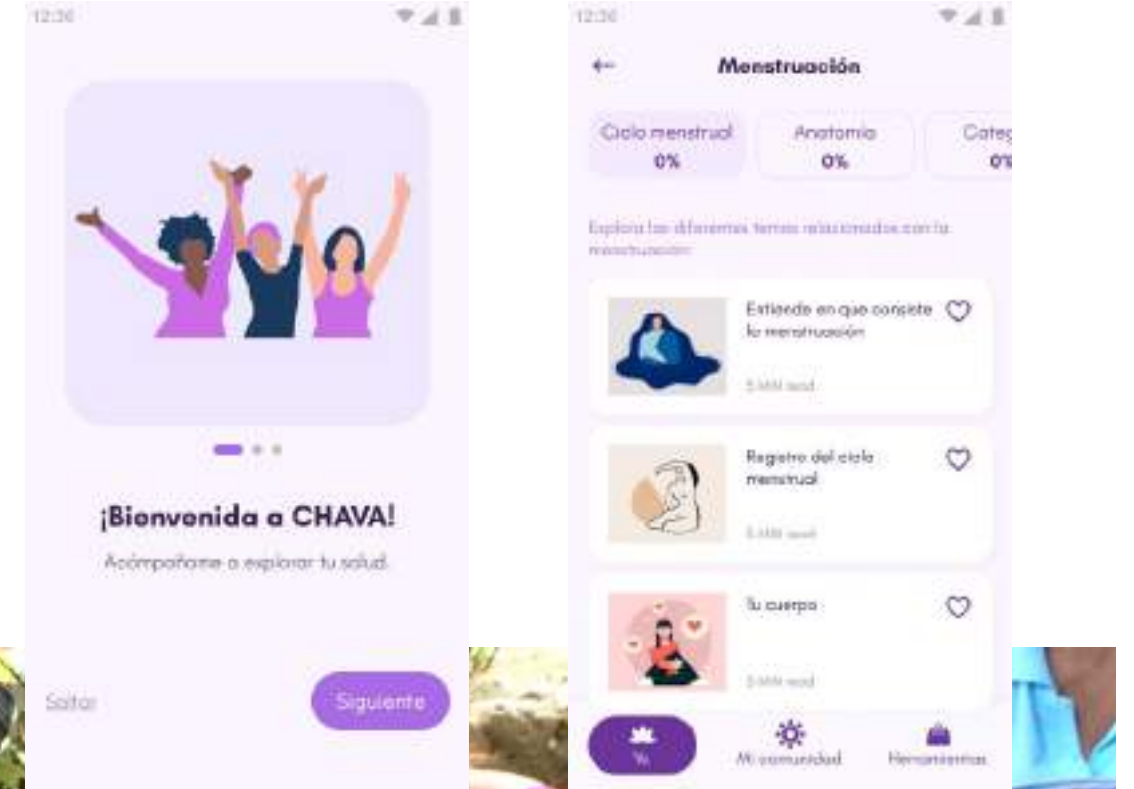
12:30

¡Bienvenida a CHAVA!

Acompáñame a explorar tu salud.

Saltar

Siguiente

12:30

Menstruación

Ciclo menstrual
0%

Anatomía
0%

Categ
0%

Explora los diferentes temas relacionados con la menstruación

Entiende en que consiste la menstruación

5 MIN read

Registro del ciclo menstrual

5 MIN read

Tu cuerpo

5 MIN read

Yo

Mi comunidad

Herramientas